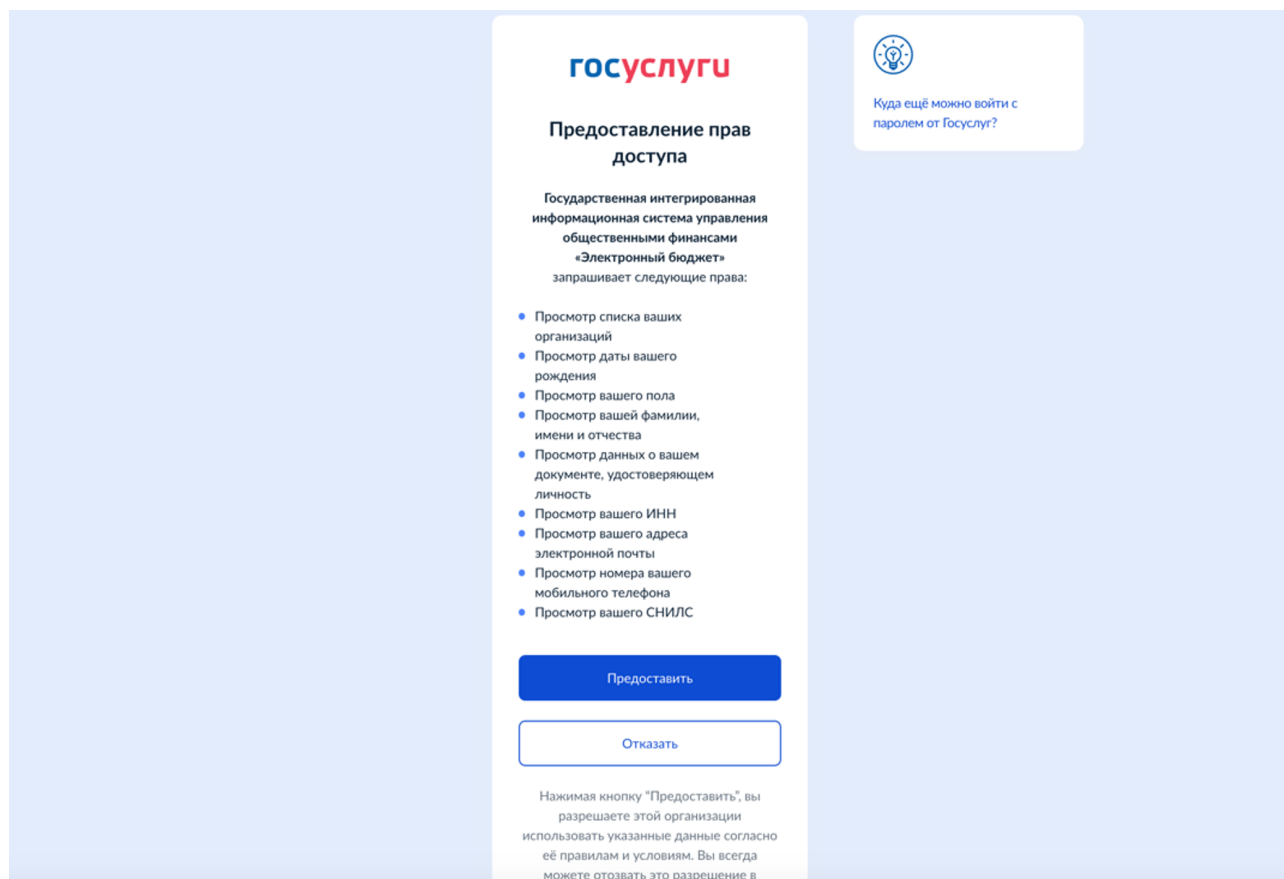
госуслуги

Предоставление прав доступа

Государственная интегрированная информационная система управления общественными финансами «Электронный бюджет»
запрашивает следующие права:

- Просмотр списка ваших организаций
- Просмотр даты вашего рождения
- Просмотр вашего пола
- Просмотр вашей фамилии, имени и отчества
- Просмотр данных о вашем документе, удостоверяющем личность
- Просмотр вашего ИНН
- Просмотр вашего адреса электронной почты
- Просмотр номера вашего мобильного телефона
- Просмотр вашего СНИЛС

Предоставить

Отказать

Нажимая кнопку "Предоставить", вы разрешаете этой организации использовать указанные данные согласно её правилам и условиям. Вы всегда можете отозвать это разрешение в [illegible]

Куда ещё можно войти с паролем от Госуслуг?